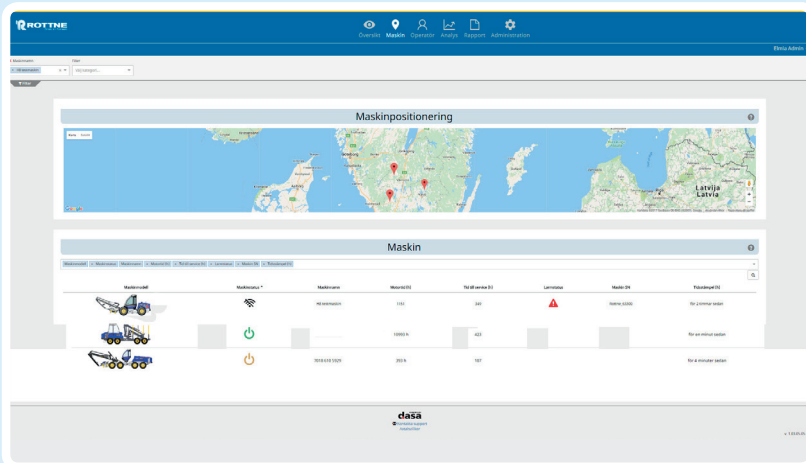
ROTTNE

Översikt Maskin Operatör Analys Rapport Administration

Elmia Admin

Maskinmodell
Filter
Välj kategori...

Maskinpositionering

Karta Satellit

Latvija
Latvia

Google

Maskin

Maskinmodell Maskinstatus Maskinnamn Motortid (h) Till till service (h) Larmstatus Maskin-ID Tidsstämpel (h)

| Maskinmodell | Maskinstatus ^ | Maskinnamn | Motortid (h) | Tid till service (h) | Larmstatus | Maskin-ID | Tidsstämpel (h) |
|---|---|---|---|---|---|---|---|
| | | H8 testmaskin | 1/3 | 331 | | Intern 1/200 | för 2 timmar sedan |
| | | | 10993 h | 423 | | | för en minut sedan |
| | | 7018 630 5929 | 353 h | 107 | | | för 6 minuter sedan |

dasa
Rottnekontakt support
Användarvillkor

v. 1.0.0